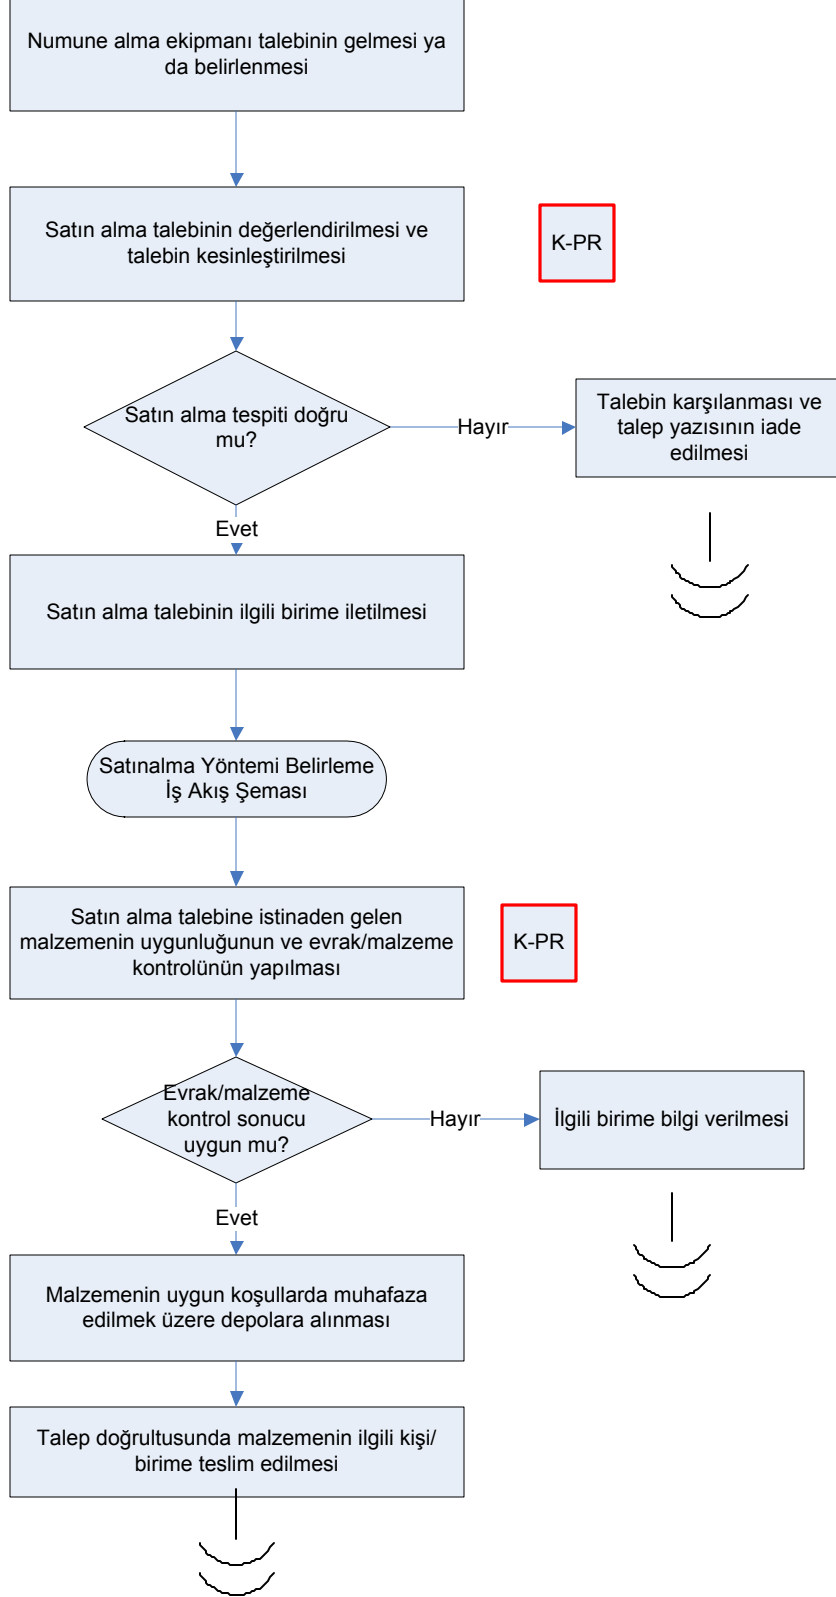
Numune alma ekipmanı talebinin gelmesi ya da belirlenmesi

Satın alma talebinin değerlendirilmesi ve talebin kesinleştirilmesi

K-PR

Satın alma tespiti doğru mu?

Hayır

Talebin karşılanması ve talep yazısının iade edilmesi

Evet

Satın alma talebinin ilgili birime iletilmesi

Satınalma Yöntemi Belirleme İş Akış Şeması

Satın alma talebine istinaden gelen malzemenin uygunluğunun ve evrak/malzeme kontrolünün yapılması

K-PR

Evrak/malzeme kontrol sonucu uygun mu?

Hayır

İlgili birime bilgi verilmesi

Evet

Malzemenin uygun koşullarda muhafaza edilmek üzere depolara alınması

Talep doğrultusunda malzemenin ilgili kişi/ birime teslim edilmesi